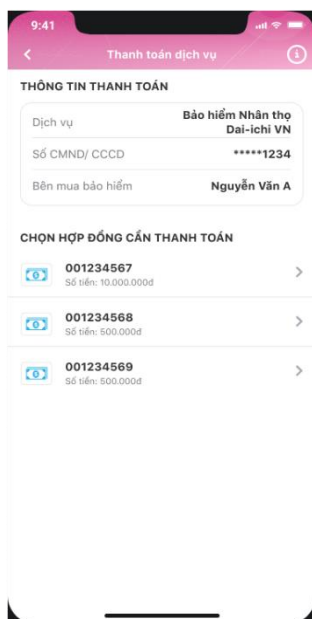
9:41

Thanh toán dịch vụ

THÔNG TIN THANH TOÁN

| | |
|---|---|
| Dịch vụ | Bảo hiểm Nhân thọ Dai-ichi VN |
| Số CMND/ CCCD | *****1234 |
| Bên mua bảo hiểm | Nguyễn Văn A |

CHỌN HỢP ĐỒNG CẦN THANH TOÁN

001234567
Số tiền: 10.000.000đ

001234568
Số tiền: 500.000đ

001234569
Số tiền: 500.000đ